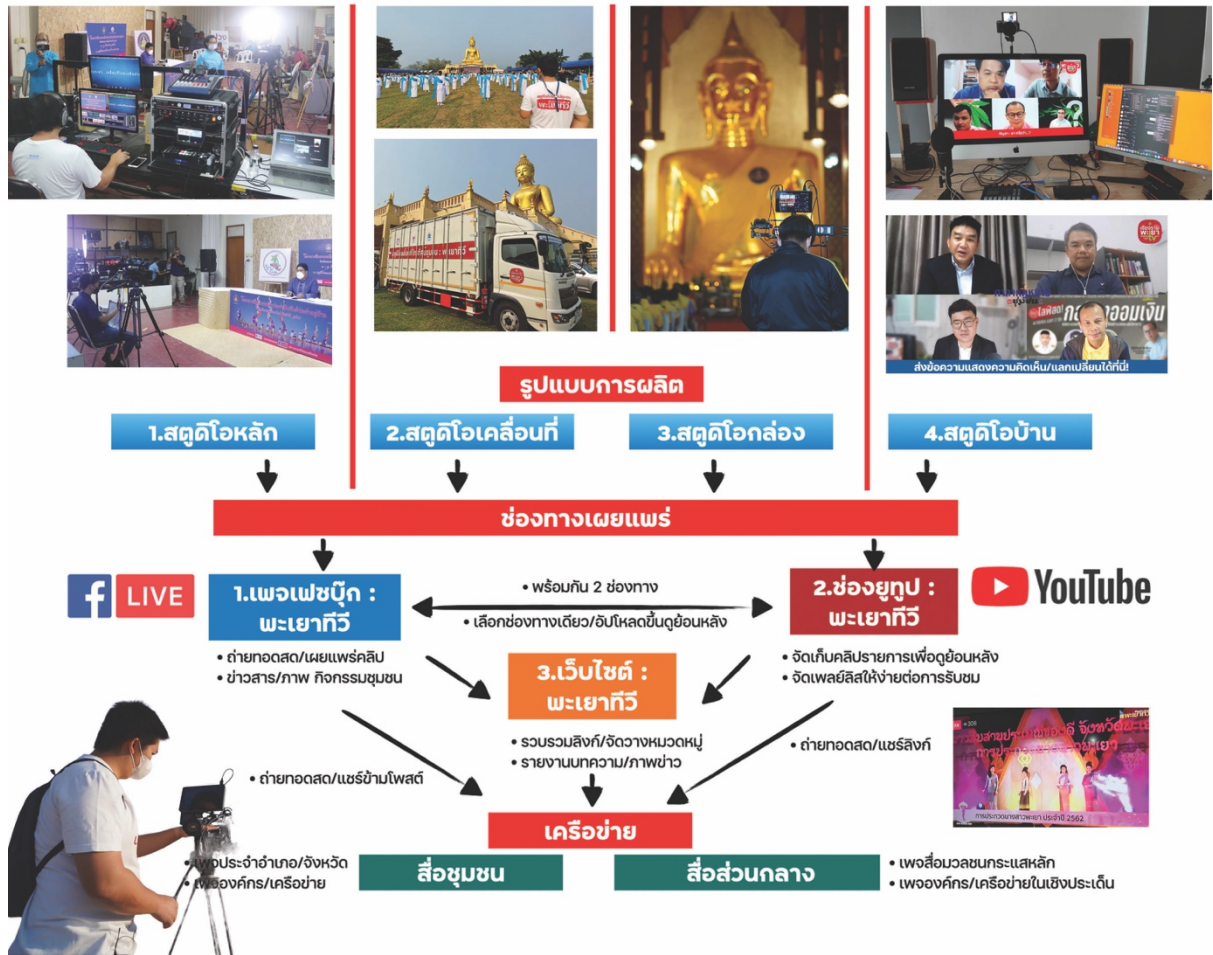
รูปแบบการผลิต

1.สตูดิโอหลัก

2.สตูดิโอเคลื่อนที่

3.สตูดิโอกล่อง

4.สตูดิโอบ้าน

ส่งข้อความแสดงความคิดเห็น/แลกเปลี่ยนได้ที่นี่!

ช่องทางเผยแพร่

LIVE

1.เพจเฟซบุ๊ก : พะเยาทีวี

• พร้อมกัน 2 ช่องทาง

• เลือกช่องทางเดียว/อัปโหลดขึ้นดูย้อนหลัง

2.ช่องยูทูป : พะเยาทีวี

YouTube

• ถ่ายทอดสด/เผยแพร่คลิป
• ข่าวสาร/ภาพ กิจกรรมชุมชน

3.เว็บไซต์ : พะเยาทีวี

• จัดเก็บคลิปรายการเพื่อดูย้อนหลัง
• จัดเพลย์ลิสให้ง่ายต่อการรับชม

• รวบรวมลิงก์/จัดวางหมวดหมู่
• รายงานบทความ/ภาพข่าว

• ถ่ายทอดสด/แชร์ลิงก์

• ถ่ายทอดสด/แชร์ข้ามโพสต์

เครือข่าย

• เพจประจำอำเภอ/จังหวัด
• เพจองค์กร/เครือข่าย

สื่อชุมชน

สื่อส่วนกลาง

• เพจสื่อมวลชนกระแสหลัก
• เพจองค์กร/เครือข่ายในเชิงประเด็น